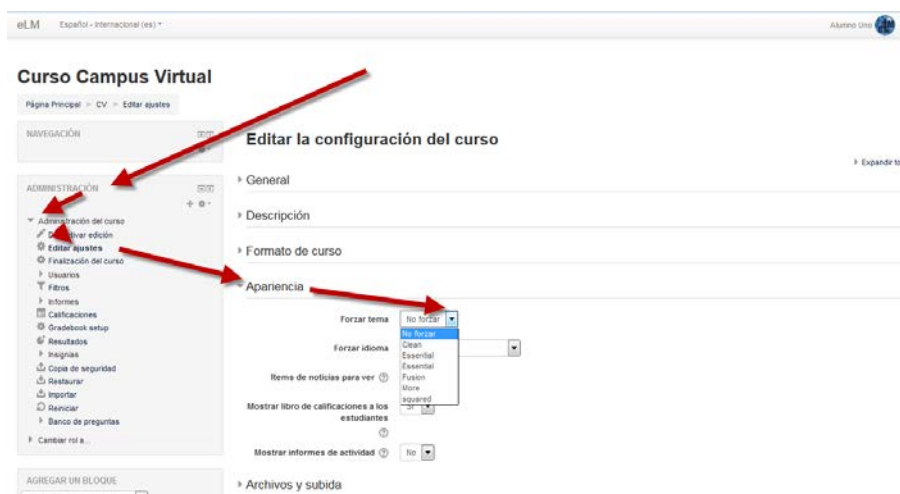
eLM Español - Internacional (es) ▾

Alumno Uno

Curso Campus Virtual

Página Principal ▸ CV ▸ Editar ajustes

NAVEGACIÓN

ADMINISTRACIÓN

▾ Administración del curso
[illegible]ctivar edición
Editar ajustes
Finalización del curso
▸ Usuarios
Filtros
▸ Informes
Calificaciones
Gradebook setup
Resultados
▸ Insignias
Copia de seguridad
Restaurar
Importar
Reiniciar
▸ Banco de preguntas

▸ Cambiar rol a...

AGREGAR UN BLOQUE

Editar la configuración del curso

▸ Expandir to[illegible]

▸ General

▸ Descripción

▸ Formato de curso

▾ Apariencia

Forzar tema
No forzar
No forzar
Clean
Essential
Essential
Fusion
More
squared

Forzar idioma

Ítems de noticias para ver

Mostrar libro de calificaciones a los estudiantes
Sí

Mostrar informes de actividad
No

▸ Archivos y subida